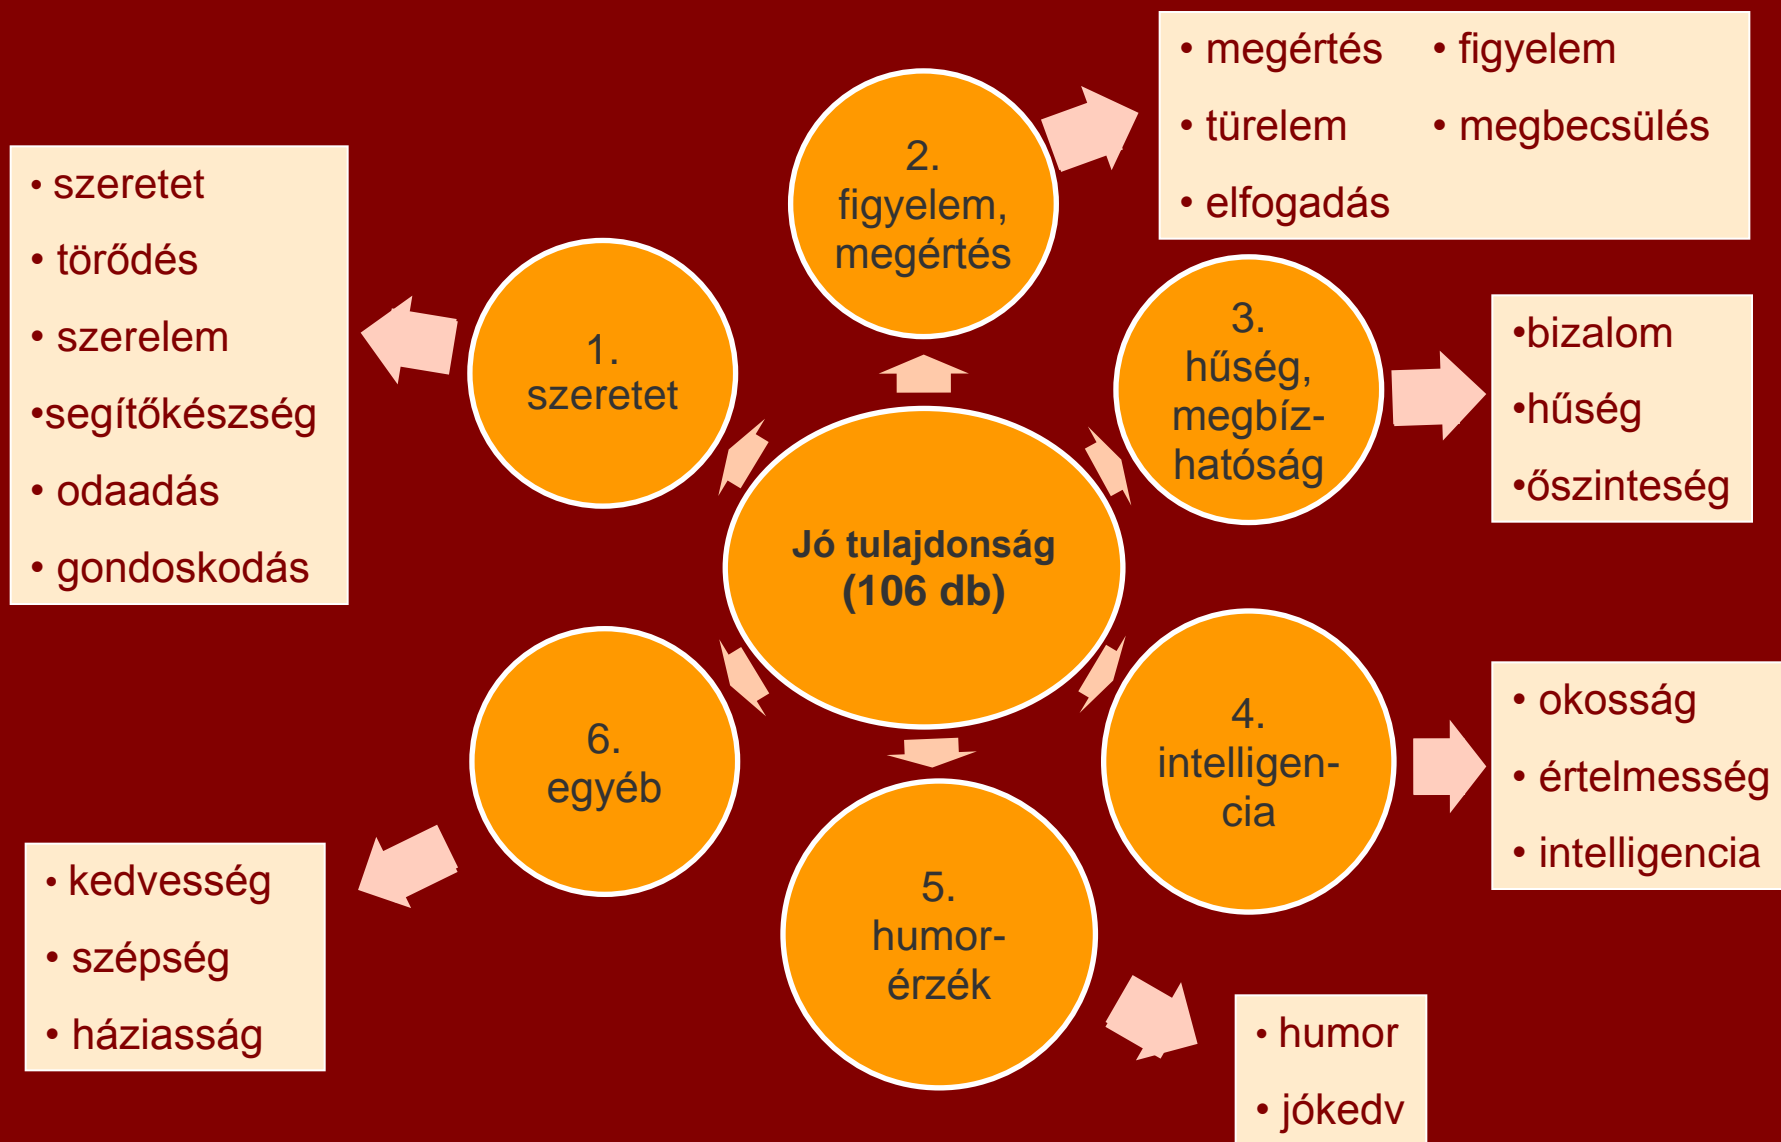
Jó tulajdonság (106 db)

1. szeretet

• szeretet
• törődés
• szerelem
•segítőkészség
• odaadás
• gondoskodás

2. figyelem, megértés

• megértés
• figyelem
• türelem
• megbecsülés
• elfogadás

3. hűség, megbízhatóság

•bizalom
•hűség
•őszinteség

4. intelligencia

• okosság
• értelmesség
• intelligencia

5. humorérzék

• humor
• jókedv

6. egyéb

• kedvesség
• szépség
• háziasság